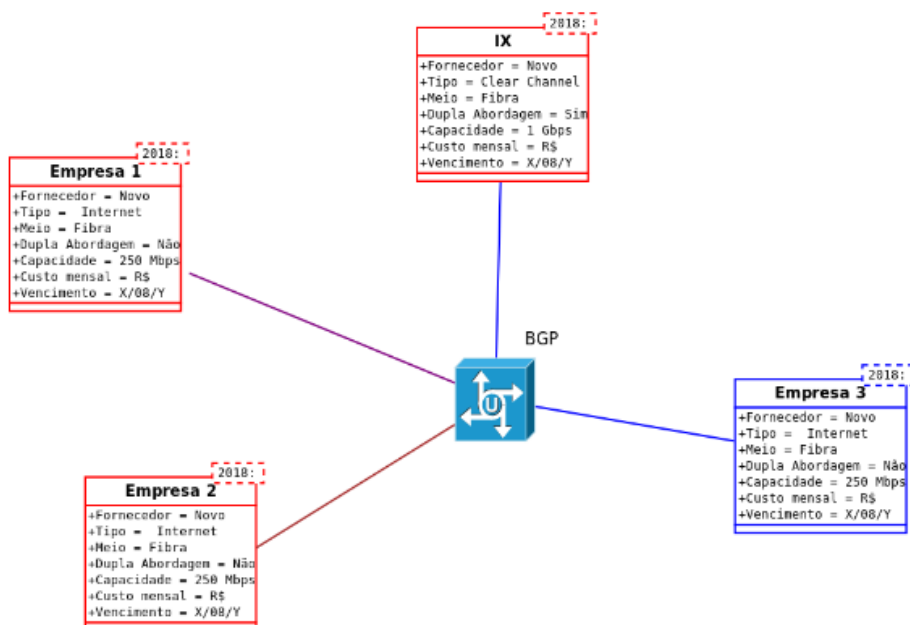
2018:
IX
+Fornecedor = Novo
+Tipo = Clear Channel
+Meio = Fibra
+Dupla Abordagem = Sim
+Capacidade = 1 Gbps
+Custo mensal = R$
+Vencimento = X/08/Y

2018:
Empresa 1
+Fornecedor = Novo
+Tipo = Internet
+Meio = Fibra
+Dupla Abordagem = Não
+Capacidade = 250 Mbps
+Custo mensal = R$
+Vencimento = X/08/Y

BGP

2018:
Empresa 3
+Fornecedor = Novo
+Tipo = Internet
+Meio = Fibra
+Dupla Abordagem = Não
+Capacidade = 250 Mbps
+Custo mensal = R$
+Vencimento = X/08/Y

2018:
Empresa 2
+Fornecedor = Novo
+Tipo = Internet
+Meio = Fibra
+Dupla Abordagem = Não
+Capacidade = 250 Mbps
+Custo mensal = R$
+Vencimento = X/08/Y